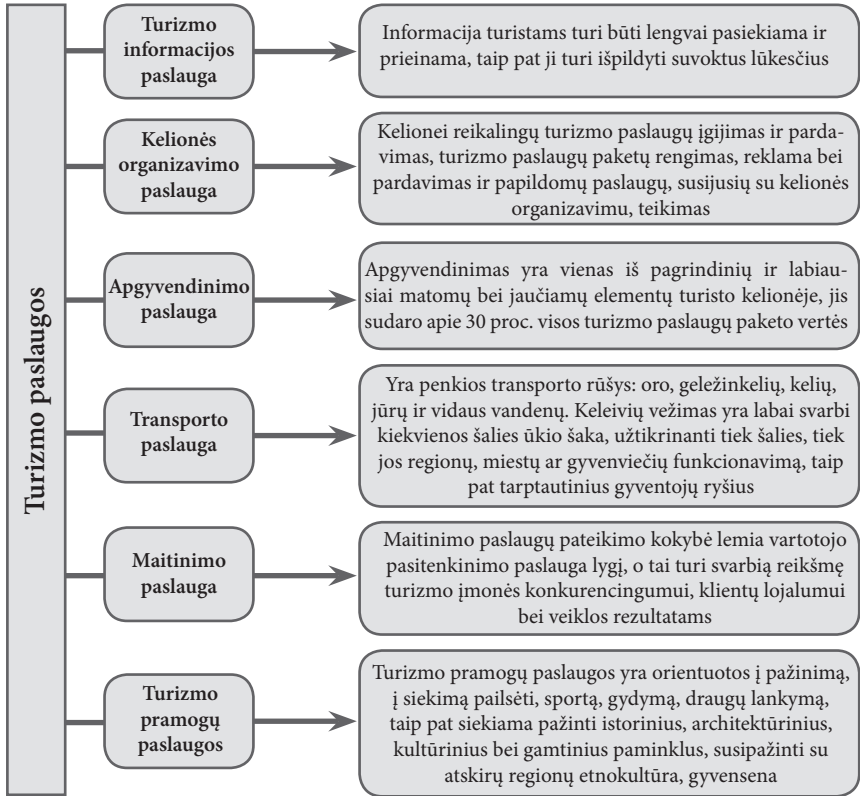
Turizmo paslaugos

Turizmo informacijos paslauga

Informacija turistams turi būti lengvai pasiekiama ir prieinama, taip pat ji turi išpildyti suvoktus lūkesčius

Kelionės organizavimo paslauga

Kelionei reikalingų turizmo paslaugų įgijimas ir pardavimas, turizmo paslaugų paketų rengimas, reklama bei pardavimas ir papildomų paslaugų, susijusių su kelionės organizavimu, teikimas

Apgyvendinimo paslauga

Apgyvendinimas yra vienas iš pagrindinių ir labiausiai matomų bei jaučiamų elementų turisto kelionėje, jis sudaro apie 30 proc. visos turizmo paslaugų paketo vertės

Transporto paslauga

Yra penkios transporto rūšys: oro, geležinkelių, kelių, jūrų ir vidaus vandenų. Keleivių vežimas yra labai svarbi kiekvienos šalies ūkio šaka, užtikrinanti tiek šalies, tiek jos regionų, miestų ar gyvenviečių funkcionavimą, taip pat tarptautinius gyventojų ryšius

Maitinimo paslauga

Maitinimo paslaugų pateikimo kokybė lemia vartotojo pasitenkinimo paslauga lygį, o tai turi svarbią reikšmę turizmo įmonės konkurencingumui, klientų lojalumui bei veiklos rezultatams

Turizmo pramogų paslaugos

Turizmo pramogų paslaugos yra orientuotos į pažinimą, į siekimą pailsėti, sportą, gydymą, draugų lankymą, taip pat siekiama pažinti istorinius, architektūrinius, kultūrinius bei gamtinius paminklus, susipažinti su atskirų regionų etnokultūra, gyvensena